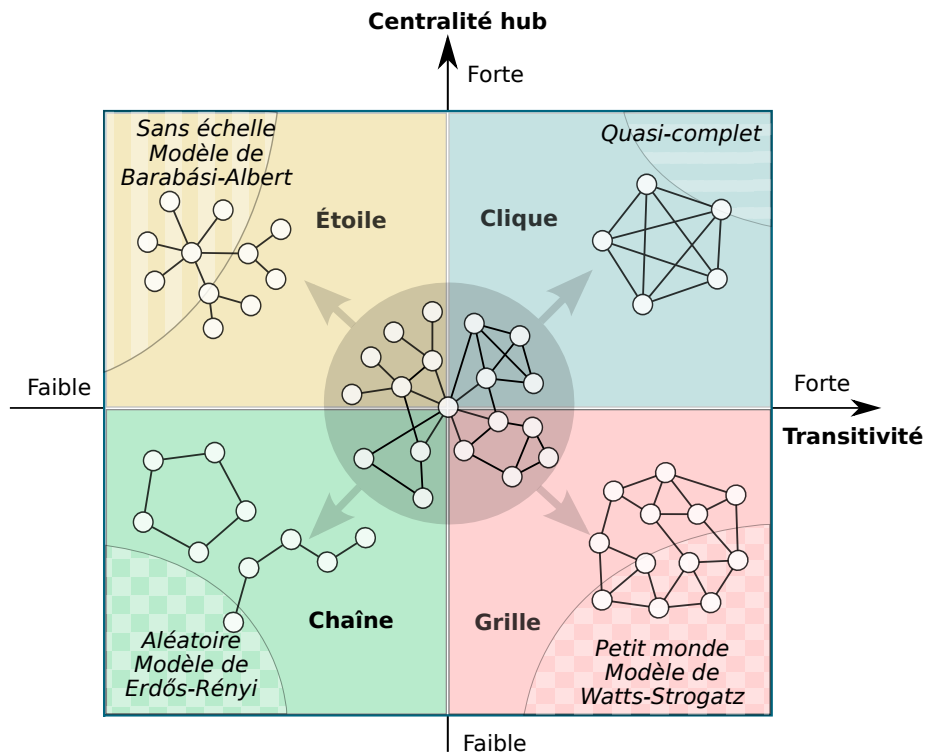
Centralité hub

Forte

Sans échelle
Modèle de
Barabási-Albert

Étoile

Clique

Quasi-complet

Faible

Forte

Transitivité

Chaîne

Grille

Aléatoire
Modèle de
Erdős-Rényi

Petit monde
Modèle de
Watts-Strogatz

Faible